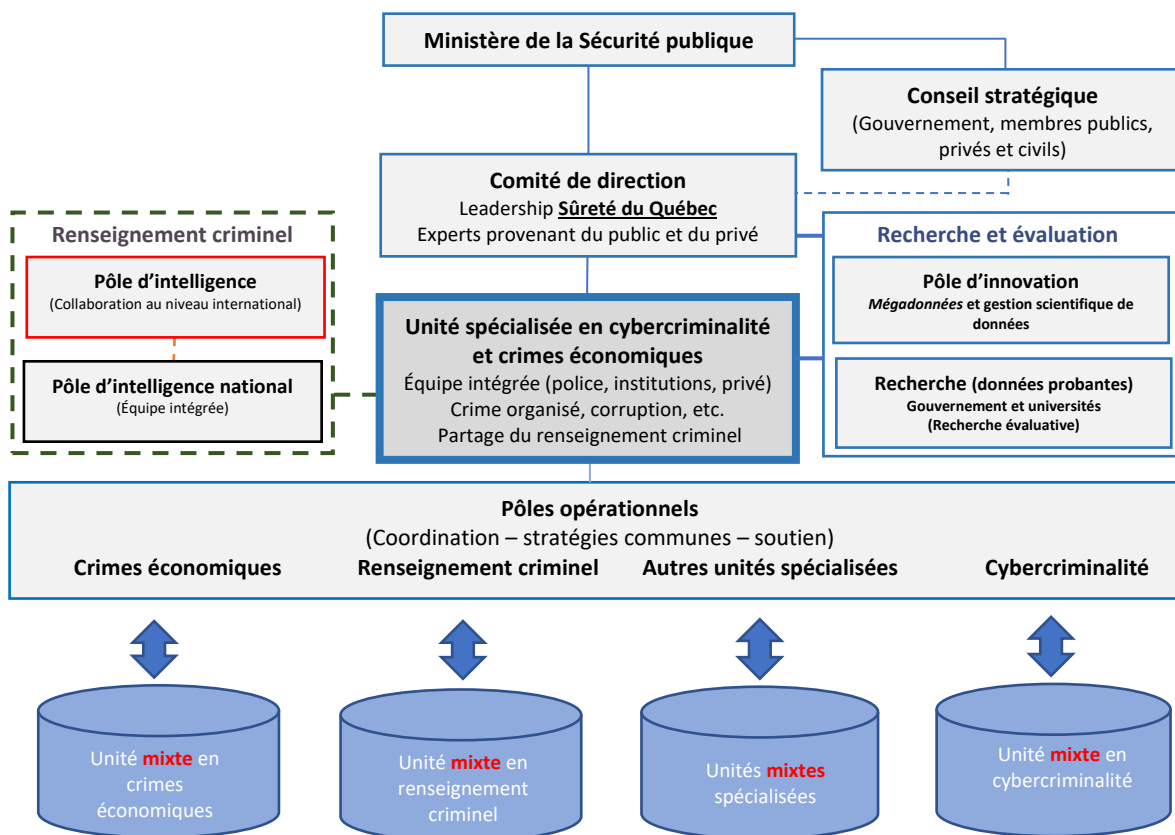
Ministère de la Sécurité publique

Conseil stratégique
(Gouvernement, membres publics, privés et civils)

Comité de direction
Leadership Sûreté du Québec
Experts provenant du public et du privé

Renseignement criminel

Pôle d'intelligence
(Collaboration au niveau international)

Pôle d'intelligence national
(Équipe intégrée)

Unité spécialisée en cybercriminalité et crimes économiques
Équipe intégrée (police, institutions, privé)
Crime organisé, corruption, etc.
Partage du renseignement criminel

Recherche et évaluation

Pôle d'innovation
Mégadonnées et gestion scientifique de données

Recherche (données probantes)
Gouvernement et universités
(Recherche évaluative)

Pôles opérationnels
(Coordination – stratégies communes – soutien)
Crimes économiques
Renseignement criminel
Autres unités spécialisées
Cybercriminalité

Unité mixte en crimes économiques

Unité mixte en renseignement criminel

Unités mixtes spécialisées

Unité mixte en cybercriminalité